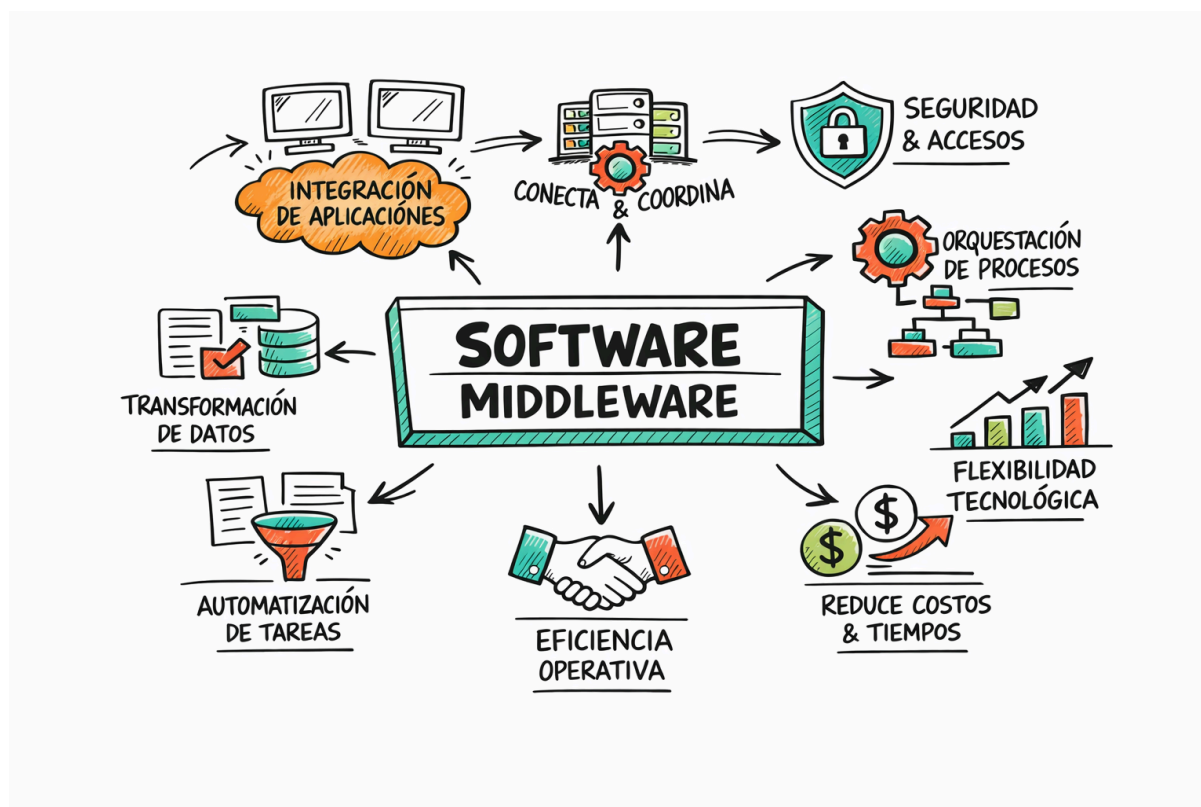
INTEGRACIÓN DE APLICACIÓNES

CONECTA & COORDINA

SEGURIDAD & ACCESOS

ORQUESTACIÓN DE PROCESOS

SOFTWARE MIDDLEWARE

TRANSFORMACIÓN DE DATOS

FLEXIBILIDAD TECNOLÓGICA

AUTOMATIZACIÓN DE TAREAS

EFICIENCIA OPERATIVA

REDUCE COSTOS & TIEMPOS